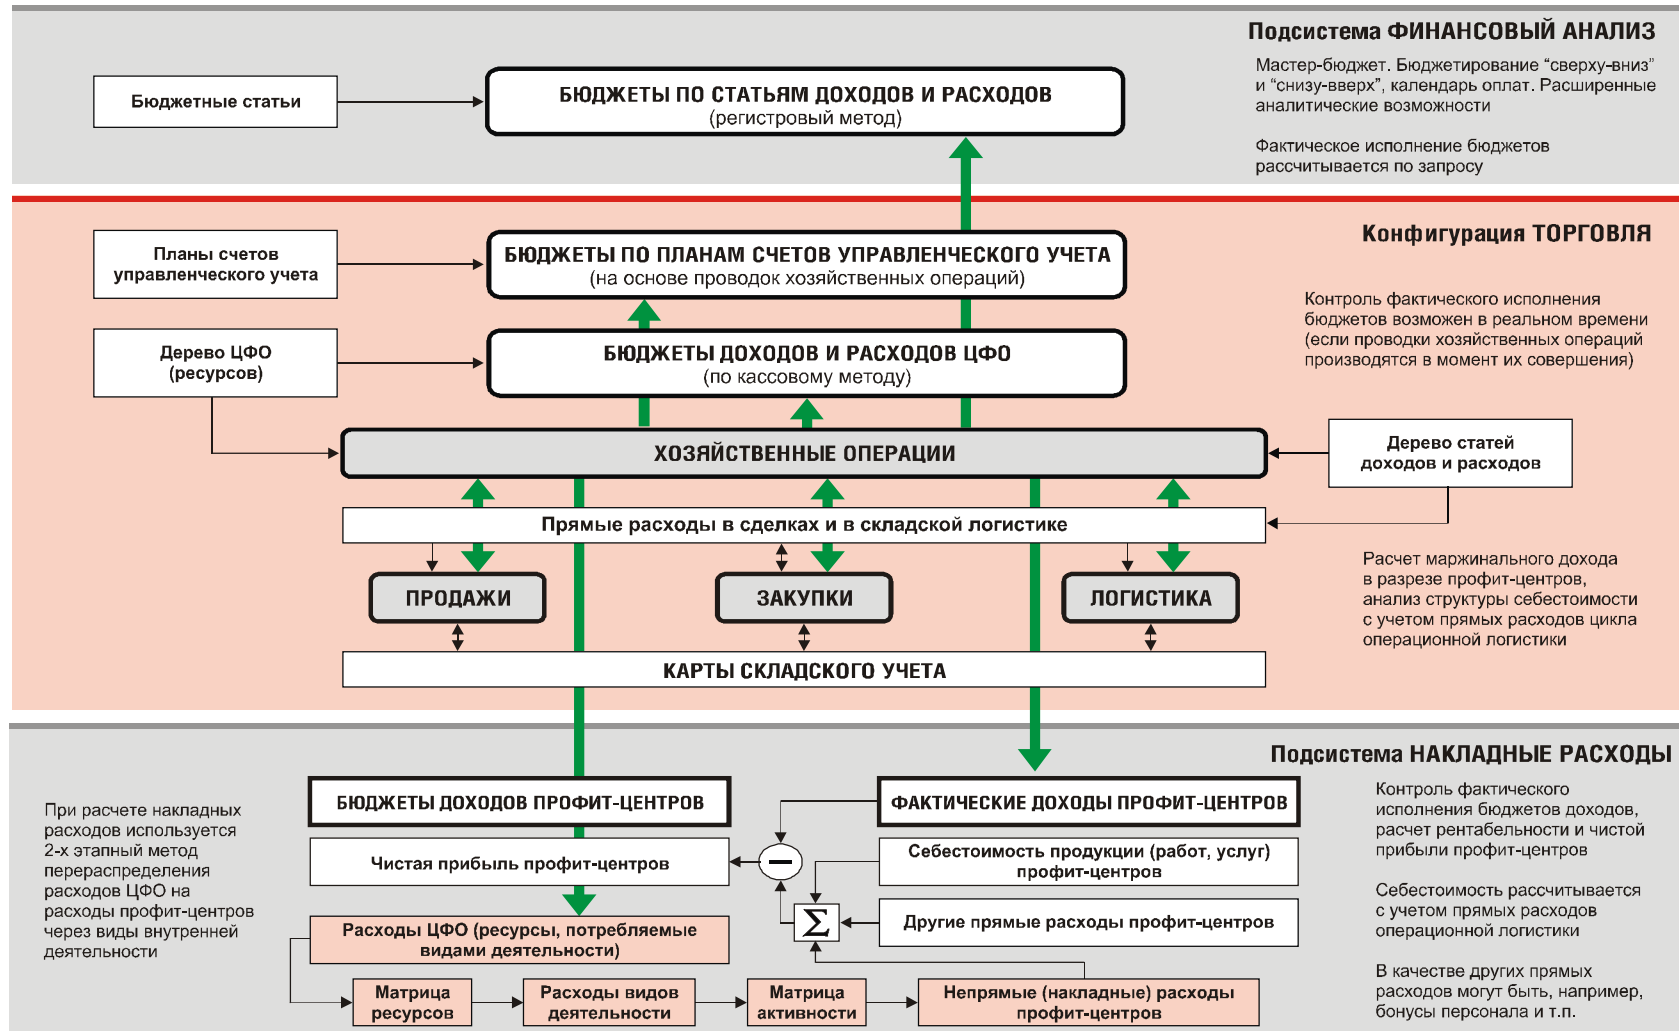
Подсистема ФИНАНСОВЫЙ АНАЛИЗ

Мастер-бюджет. Бюджетирование “сверху-вниз” и “снизу-вверх”, календарь оплат. Расширенные аналитические возможности

Фактическое исполнение бюджетов рассчитывается по запросу

Бюджетные статьи

БЮДЖЕТЫ ПО СТАТЬЯМ ДОХОДОВ И РАСХОДОВ
(регистровый метод)

Конфигурация ТОРГОВЛЯ

Планы счетов управленческого учета

БЮДЖЕТЫ ПО ПЛАНАМ СЧЕТОВ УПРАВЛЕНЧЕСКОГО УЧЕТА
(на основе проводок хозяйственных операций)

Контроль фактического исполнения бюджетов возможен в реальном времени (если проводки хозяйственных операций производятся в момент их совершения)

Дерево ЦФО (ресурсов)

БЮДЖЕТЫ ДОХОДОВ И РАСХОДОВ ЦФО
(по кассовому методу)

ХОЗЯЙСТВЕННЫЕ ОПЕРАЦИИ

Дерево статей доходов и расходов

Прямые расходы в сделках и в складской логистике

ПРОДАЖИ

ЗАКУПКИ

ЛОГИСТИКА

Расчет маржинального дохода в разрезе профит-центров, анализ структуры себестоимости с учетом прямых расходов цикла операционной логистики

КАРТЫ СКЛАДСКОГО УЧЕТА

Подсистема НАКЛАДНЫЕ РАСХОДЫ

При расчете накладных расходов используется 2-х этапный метод перераспределения расходов ЦФО на расходы профит-центров через виды внутренней деятельности

БЮДЖЕТЫ ДОХОДОВ ПРОФИТ-ЦЕНТРОВ

ФАКТИЧЕСКИЕ ДОХОДЫ ПРОФИТ-ЦЕНТРОВ

Контроль фактического исполнения бюджетов доходов, расчет рентабельности и чистой прибыли профит-центров

Чистая прибыль профит-центров

Себестоимость продукции (работ, услуг) профит-центров

Себестоимость рассчитывается с учетом прямых расходов операционной логистики

$\Sigma$

Расходы ЦФО (ресурсы, потребляемые видами деятельности)

Другие прямые расходы профит-центров

В качестве других прямых расходов могут быть, например, бонусы персонала и т.п.

Матрица ресурсов

Расходы видов деятельности

Матрица активности

Непрямые (накладные) расходы профит-центров